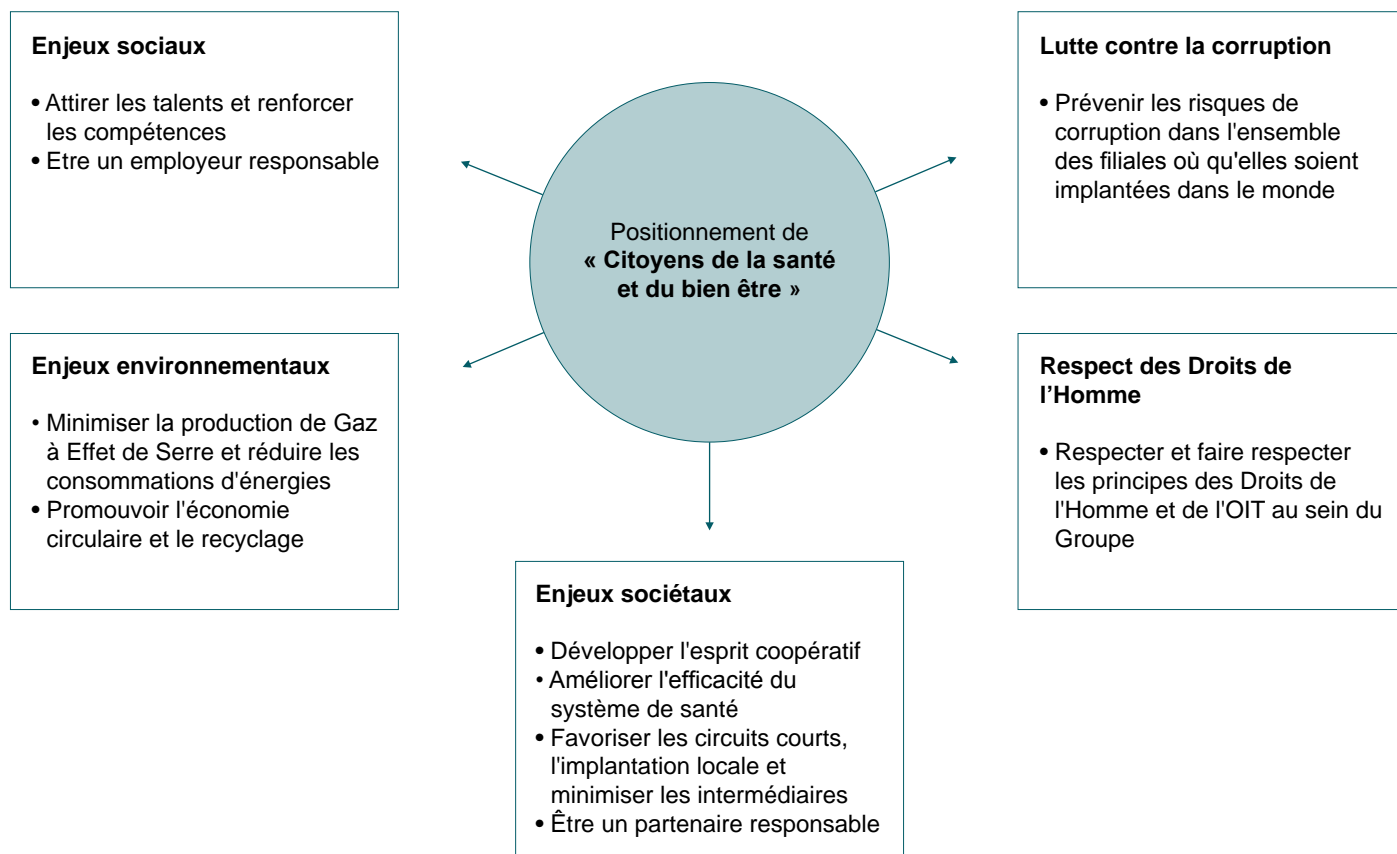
Enjeux sociaux

• Attirer les talents et renforcer les compétences
• Etre un employeur responsable

Lutte contre la corruption

• Prévenir les risques de corruption dans l'ensemble des filiales où qu'elles soient implantées dans le monde

Positionnement de
« Citoyens de la santé et du bien être »

Enjeux environnementaux

• Minimiser la production de Gaz à Effet de Serre et réduire les consommations d'énergies
• Promouvoir l'économie circulaire et le recyclage

Respect des Droits de l'Homme

• Respecter et faire respecter les principes des Droits de l'Homme et de l'OIT au sein du Groupe

Enjeux sociétaux

• Développer l'esprit coopératif
• Améliorer l'efficacité du système de santé
• Favoriser les circuits courts, l'implantation locale et minimiser les intermédiaires
• Être un partenaire responsable